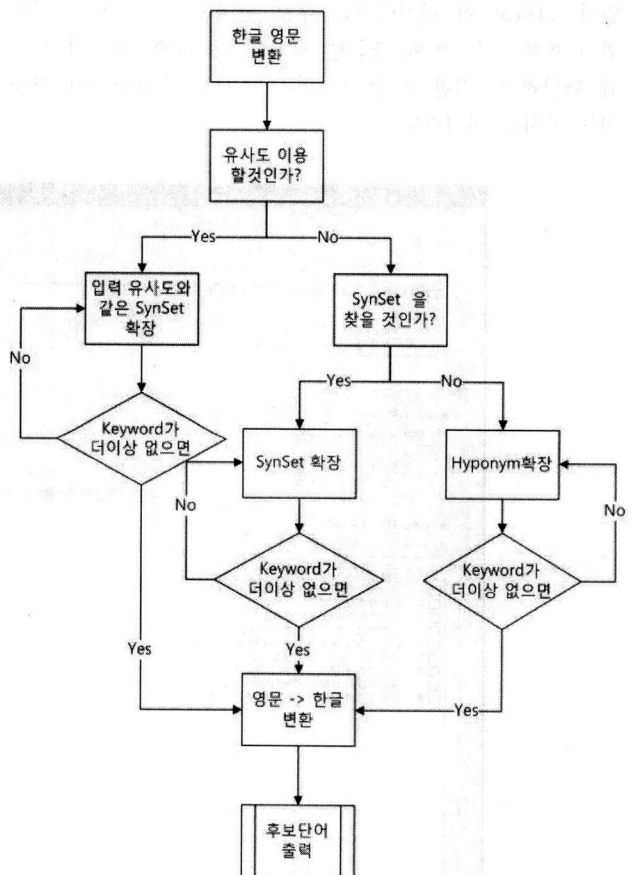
한글 영문 변환

유사도 이용 할것인가?

Yes

No

입력 유사도와 같은 SynSet 확장

SynSet 을 찾을 것인가?

No

Keyword가 더이상 없으면

Yes

No

SynSet 확장

Hyponym확장

No

No

Keyword가 더이상 없으면

Keyword가 더이상 없으면

Yes

Yes

영문 -> 한글 변환

Yes

후보단어 출력